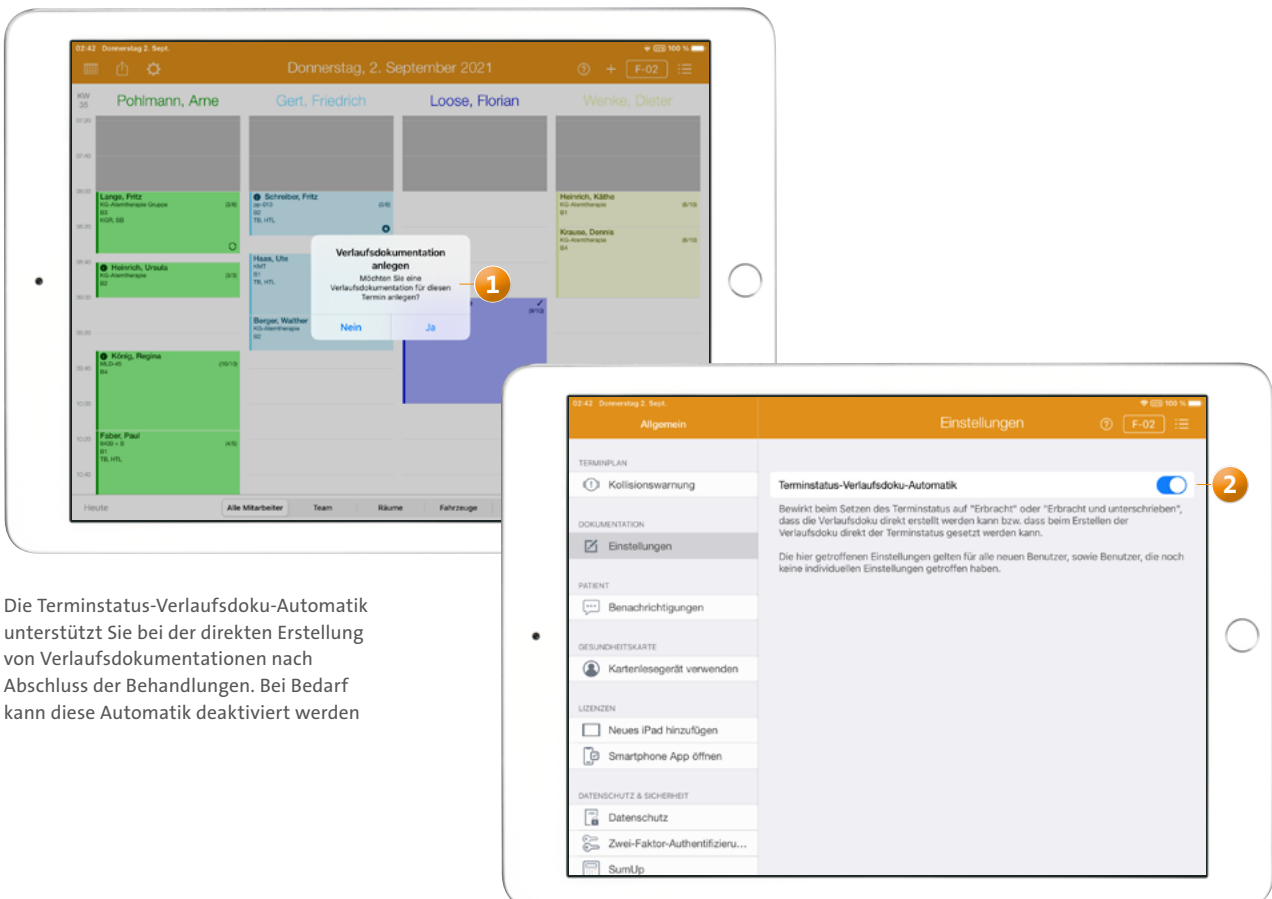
02:42 Donnerstag 2. Sept.

100 %

Donnerstag, 2. September 2021

F-02

KW 35

Pohlmann, Arne

Gert, Friedrich

Loose, Florian

Wenke, Dieter

Lange, Fritz
KG-Atemtherapie Gruppe (2/6)
B3
KGR, SB

Schreiber, Fritz
(2/6)
B2
TB, HTL

Heinrich, Käthe
KG-Atemtherapie (6/10)
B1

Krause, Dennis
KG-Atemtherapie (6/10)
B4

Heinrich, Ursula
KG-Atemtherapie (3/3)
B2

Haas, Ute
KMT
B1
TB, HTL

Verlaufsdokumentation anlegen

Möchten Sie eine Verlaufsdokumentation für diesen Termin anlegen?

Nein

Ja

1

Berger, Walther
KG-Atemtherapie
B2

König, Regina
MLD-45 (10/13)
B4

Faber, Paul
(4/5)
B1
TB, HTL

Heute

Alle Mitarbeiter

Team

Räume

Fahrzeuge

Die Terminstatus-Verlaufsdoku-Automatik unterstützt Sie bei der direkten Erstellung von Verlaufsdokumentationen nach Abschluss der Behandlungen. Bei Bedarf kann diese Automatik deaktiviert werden

02:42 Donnerstag 2. Sept.

100 %

Allgemein

Einstellungen

F-02

TERMINPLAN

Kollisionswarnung

DOKUMENTATION

Einstellungen

PATIENT

Benachrichtigungen

GESUNDHEITSKARTE

Kartenlesegerät verwenden

LIZENZEN

Neues iPad hinzufügen

Smartphone App öffnen

DATENSCHUTZ & SICHERHEIT

Datenschutz

Zwei-Faktor-Authentifizieru...

SumUp

Terminstatus-Verlaufsdoku-Automatik

2

Bewirkt beim Setzen des Terminstatus auf "Erbracht" oder "Erbracht und unterschrieben", dass die Verlaufsdoku direkt erstellt werden kann bzw. dass beim Erstellen der Verlaufsdoku direkt der Terminstatus gesetzt werden kann.

Die hier getroffenen Einstellungen gelten für alle neuen Benutzer, sowie Benutzer, die noch keine individuellen Einstellungen getroffen haben.